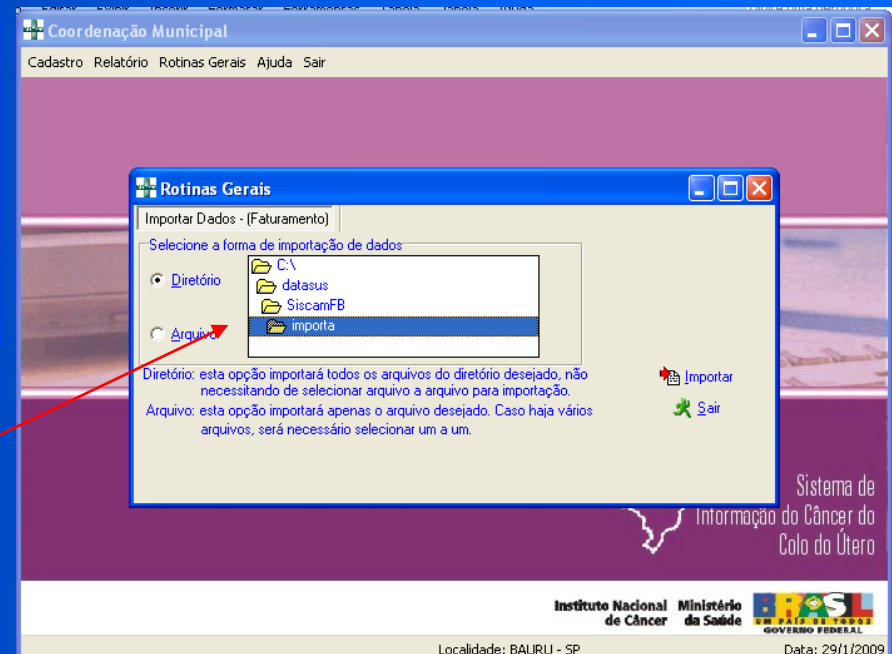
Coordenação Municipal

Cadastro Relatório Rotinas Gerais Ajuda Sair

Rotinas Gerais

Importar Dados - (Faturamento)

Selecione a forma de importação de dados

Diretório

Arquivo

C:\
datasus
SiscamFB
importa

Diretório: esta opção importará todos os arquivos do diretório desejado, não necessitando de selecionar arquivo a arquivo para importação.

Arquivo: esta opção importará apenas o arquivo desejado. Caso haja vários arquivos, será necessário selecionar um a um.

Importar

Sair

Sistema de Informação do Câncer do Colo do Útero

Instituto Nacional de Câncer

Ministério da Saúde

BRASIL UM PAÍS DE TODOS GOVERNO FEDERAL

Localidade: BAURU - SP

Data: 29/1/2009